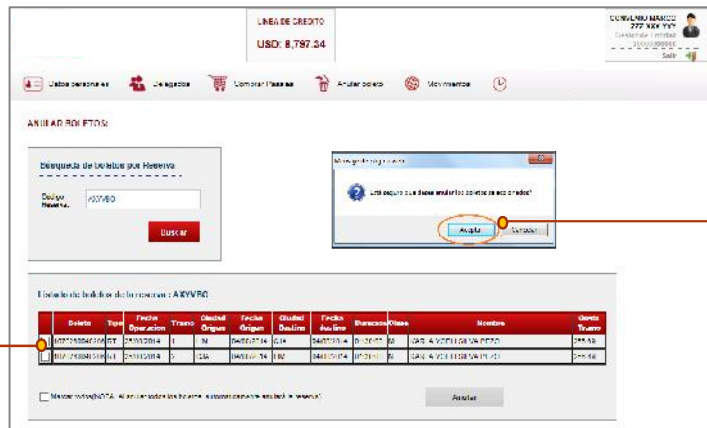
LINEA DE CREDITO
USD: 8,797.34

CONVENIO MARCO
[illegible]
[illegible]
Salir

Datos personales
Delegados
Comprar Pasajes
Anular boleto
Movimientos

ANULAR BOLETOS:

Búsqueda de boletos por Reserva

Codigo Reserva: AKYVBO

Buscar

Mensaje de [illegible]

¿Está seguro que desea anular los boletos seleccionados?

Aceptar
Cancelar

Listado de boletos de la reserva : AKYVBO

| | Boleto | Tipo | Fecha Operacion | Tramo | Ciudad Origen | Fecha Origen | Ciudad Destino | Fecha destino | Duracion | Clase | Nombre | Costo Tramo |
|---|---|---|---|---|---|---|---|---|---|---|---|---|
| | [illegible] | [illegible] | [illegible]2014 | 1 | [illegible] | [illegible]2014 | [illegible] | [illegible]2014 | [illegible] | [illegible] | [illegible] | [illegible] |
| | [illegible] | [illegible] | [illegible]2014 | 2 | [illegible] | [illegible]2014 | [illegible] | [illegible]2014 | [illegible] | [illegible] | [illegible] | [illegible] |

Marcar todos(NOTA: Al anular todos los boletos, automaticamente se anulará la reserva)

Anular